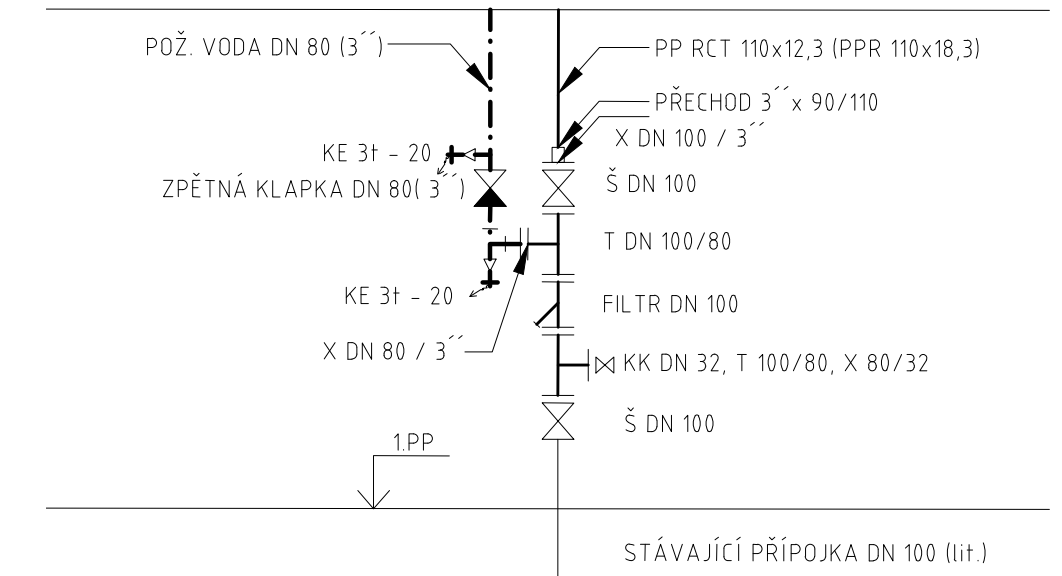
POŽ. VODA DN 80 (3´´)

PP RCT 110x12,3 (PPR 110x18,3)

PŘECHOD 3´´x 90/110

X DN 100 / 3´´

KE 3t - 20

ZPĚTNÁ KLAPKA DN 80( 3´´)

Š DN 100

T DN 100/80

KE 3t - 20

FILTR DN 100

X DN 80 / 3´´

KK DN 32, T 100/80, X 80/32

Š DN 100

1.PP

STÁVAJÍCÍ PŘÍPOJKA DN 100 (lit.)